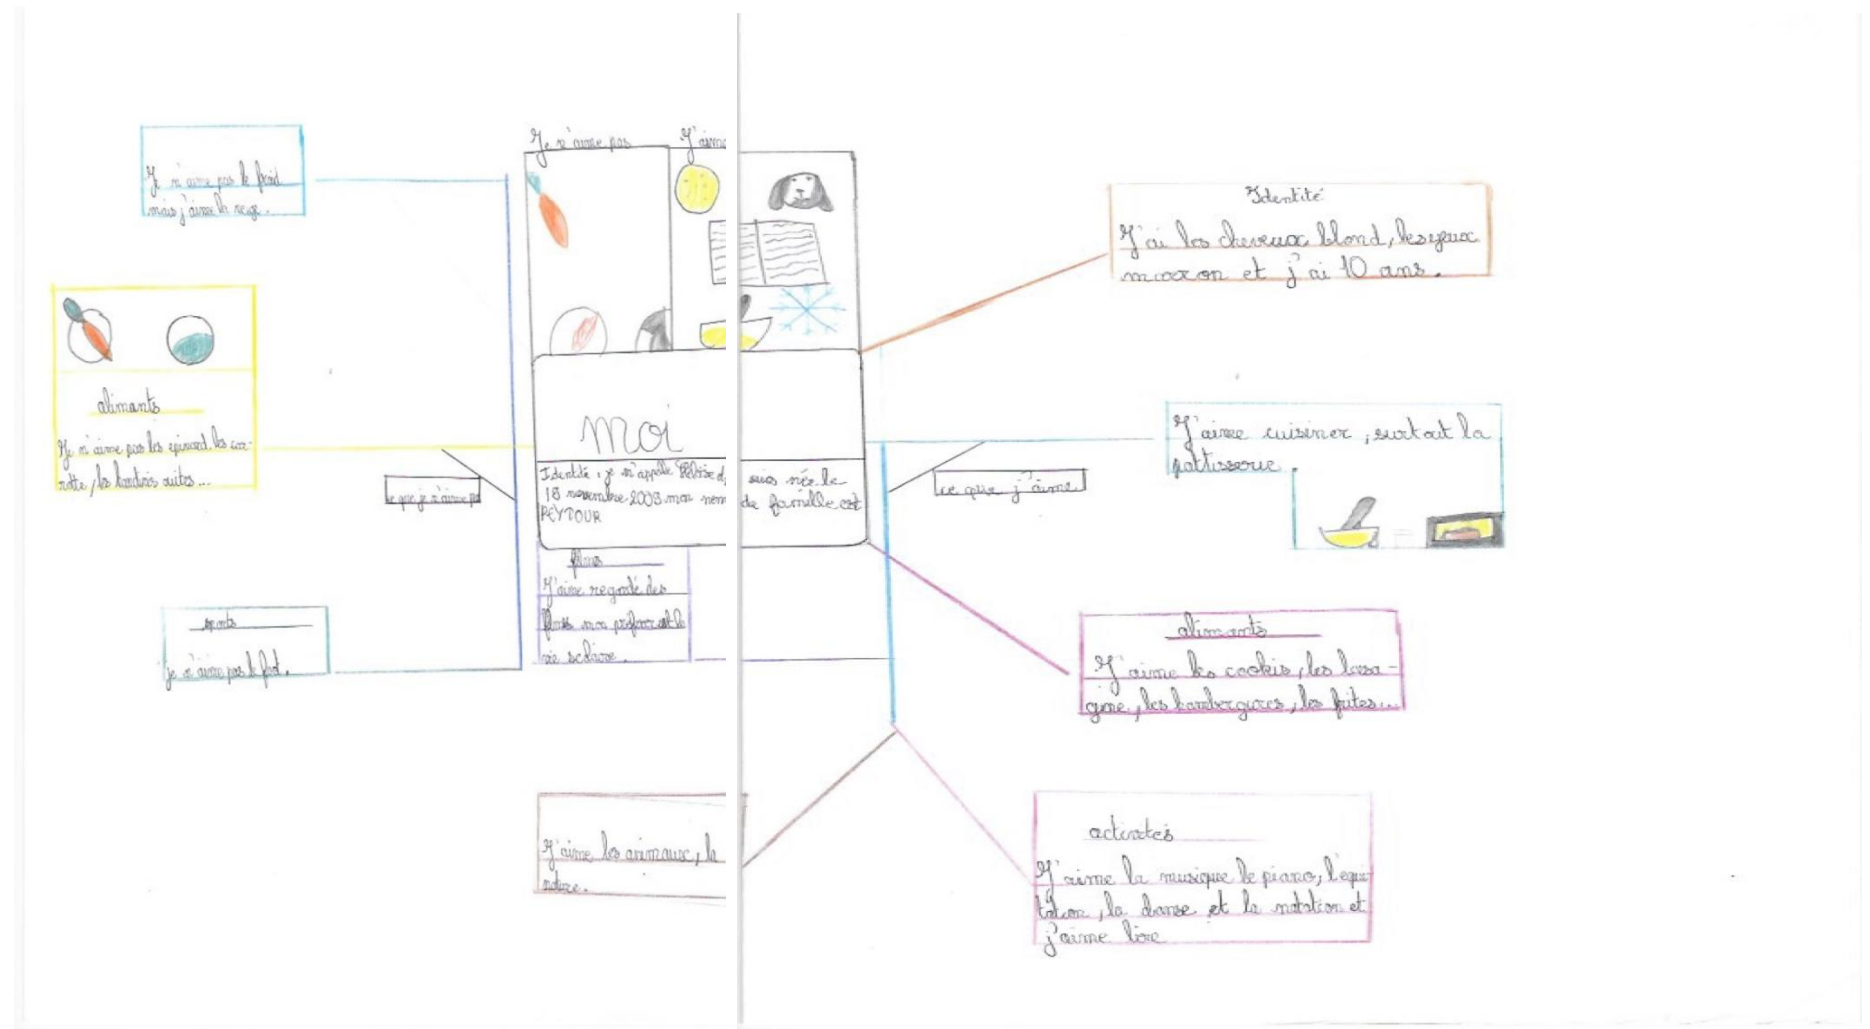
Je n'aime pas le froid mais j'aime la neige.

Je n'aime pas

J'aime

aliments

Je n'aime pas les épinards, les carottes, les lardons cuits...

ce que je n'aime pas

sports

Je n'aime pas le foot.

moi

Identité : je m'appelle Héloïse d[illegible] suis née le 18 novembre 2003 mon nom de famille est PEYTOUR

films

J'aime regarder des films mon préféré est la vie scolaire.

J'aime les animaux, la nature.

Identité

J'ai les cheveux blond, les yeux marron et j'ai 10 ans.

ce que j'aime

J'aime cuisiner, surtout la pâtisserie.

aliments

J'aime les cookies, les lasagne, les hamburgers, les frites...

activités

J'aime la musique le piano, l'équitation, la danse et la natation et j'aime lire